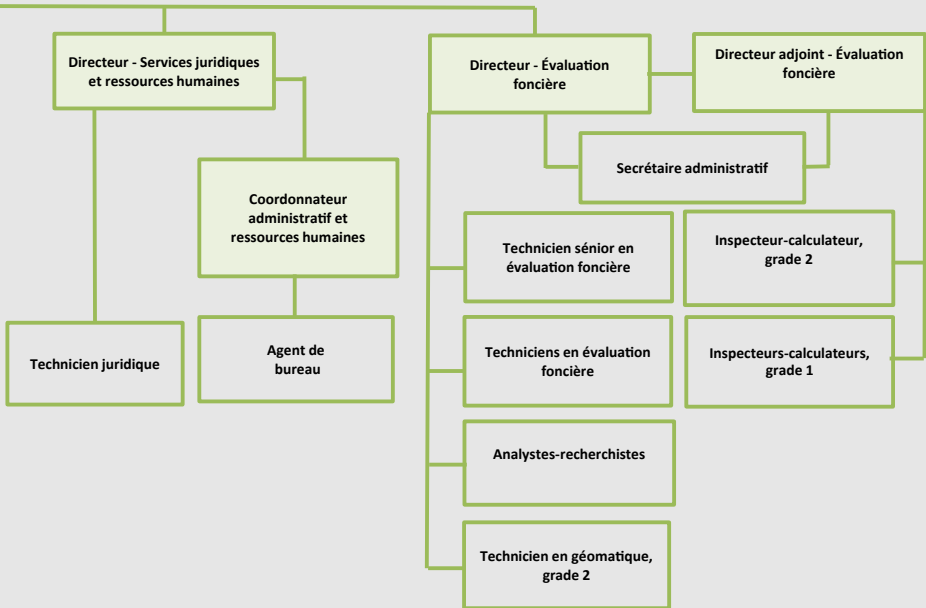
Directeur - Services juridiques et ressources humaines

Directeur - Évaluation foncière

Directeur adjoint - Évaluation foncière

Secrétaire administratif

Coordonnateur administratif et ressources humaines

Technicien sénior en évaluation foncière

Inspecteur-calculateur, grade 2

Technicien juridique

Agent de bureau

Techniciens en évaluation foncière

Inspecteurs-calculateurs, grade 1

Analystes-recherchistes

Technicien en géomatique, grade 2